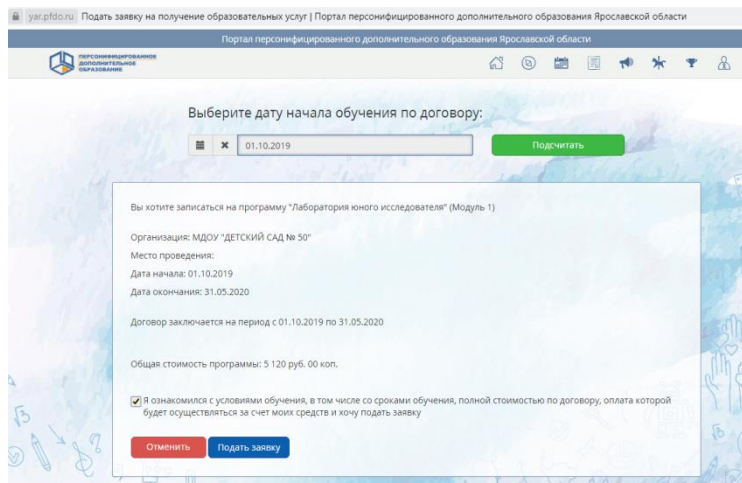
yar.pfdo.ru Подать заявку на получение образовательных услуг | Портал персонифицированного дополнительного образования Ярославской области

Портал персонифицированного дополнительного образования Ярославской области

ПЕРСОНИФИЦИРОВАННОЕ ДОПОЛНИТЕЛЬНОЕ ОБРАЗОВАНИЕ

Выберите дату начала обучения по договору:

01.10.2019

Подсчитать

Вы хотите записаться на программу "Лаборатория юного исследователя" (Модуль 1)

Организация: МДОУ "ДЕТСКИЙ САД № 50"

Место проведения:

Дата начала: 01.10.2019

Дата окончания: 31.05.2020

Договор заключается на период с 01.10.2019 по 31.05.2020

Общая стоимость программы: 5 120 руб. 00 коп.

Я ознакомился с условиями обучения, в том числе со сроками обучения, полной стоимостью по договору, оплата которой будет осуществляться за счет моих средств и хочу подать заявку

Отменить

Подать заявку